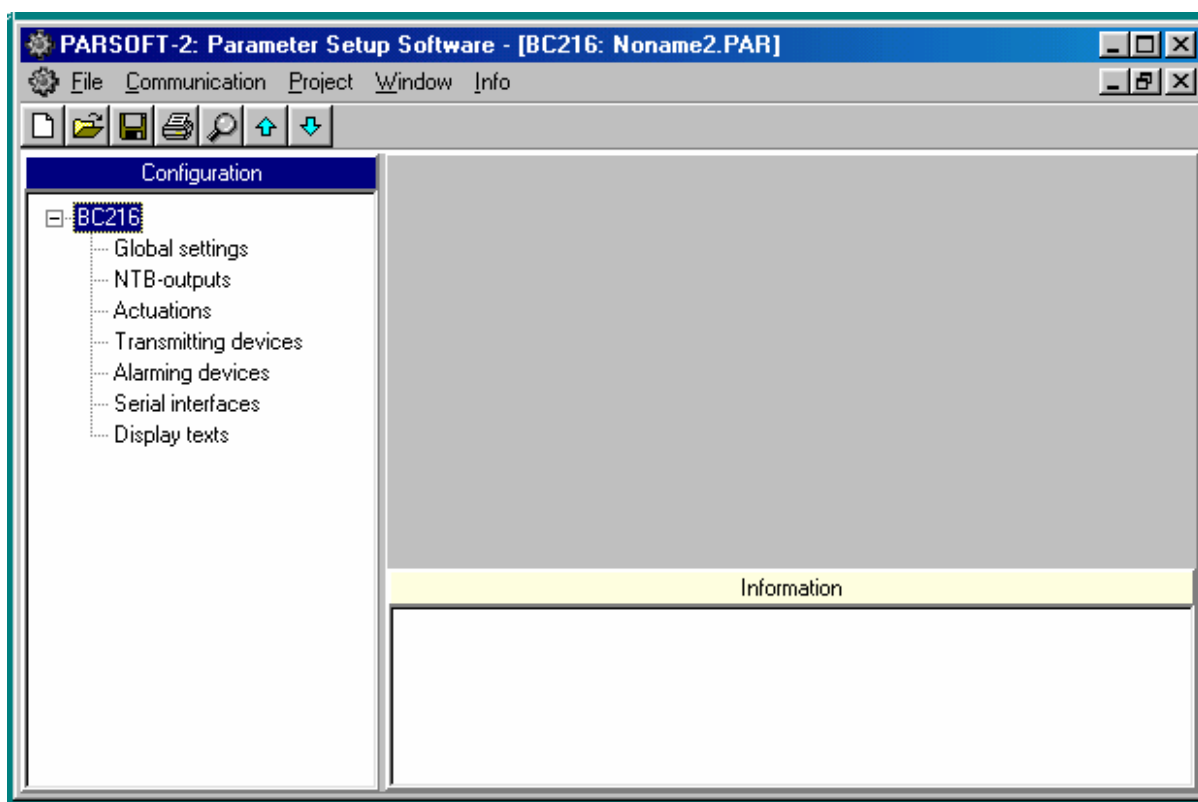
PARSOFT-2: Parameter Setup Software - [BC216: Noname2.PAR]

File Communication Project Window Info

Configuration

BC216
Global settings
NTB-outputs
Actuations
Transmitting devices
Alarming devices
Serial interfaces
Display texts

Information